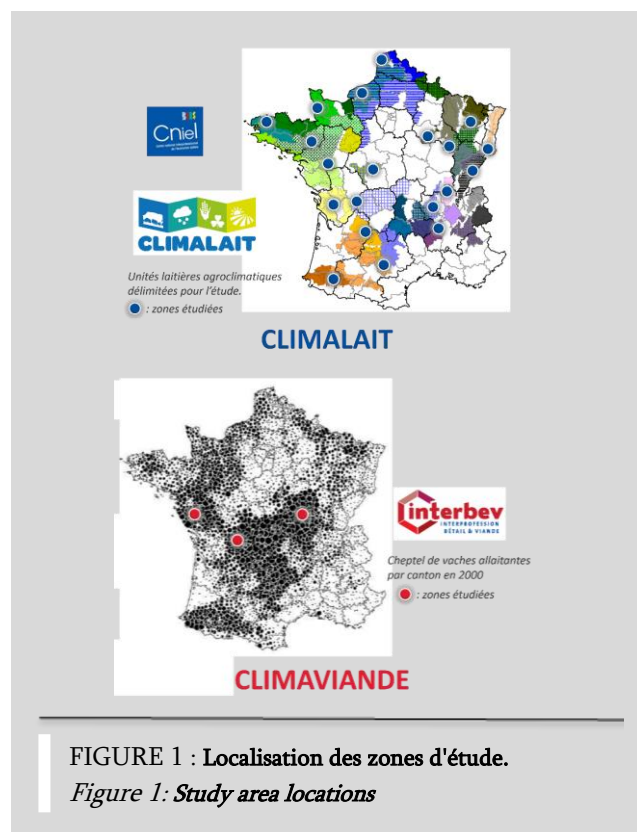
Cniel

CLIMALAIT

Unités laitières agroclimatiques délimitées pour l'étude.

: zones étudiées

CLIMALAIT

interbev
INTERPROFESSION BÉTAIL & VIANDE

Cheptel de vaches allaitantes par canton en 2000

: zones étudiées

CLIMAVIANDE

FIGURE 1 : Localisation des zones d'étude.
Figure 1: Study area locations